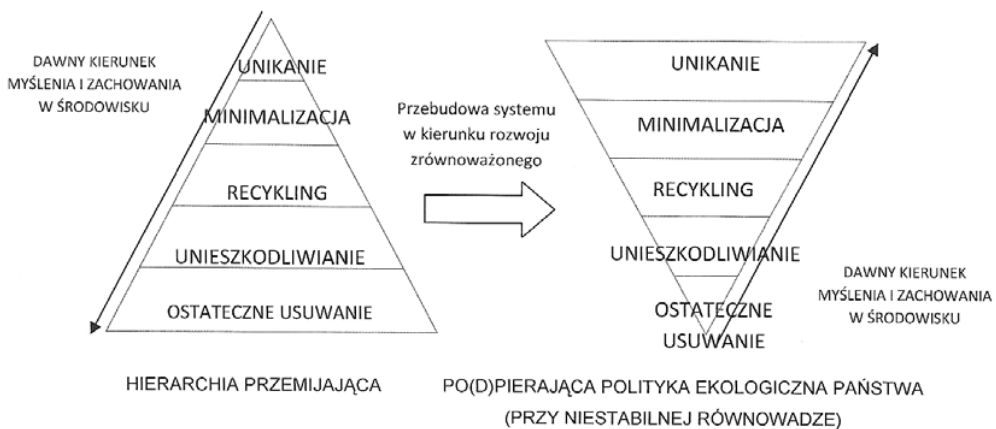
DAWNY KIERUNEK MYŚLENIA I ZACHOWANIA W ŚRODOWISKU

UNIKANIE

MINIMALIZACJA

RECYKLING

UNIESZKODLIWIANIE

OSTATECZNE USUWANIE

Przebudowa systemu w kierunku rozwoju zrównoważonego

UNIKANIE

MINIMALIZACJA

RECYKLING

UNIESZKODLIWIANIE

OSTATECZNE USUWANIE

DAWNY KIERUNEK MYŚLENIA I ZACHOWANIA W ŚRODOWISKU

HIERARCHIA PRZEMIJAJĄCA

PO(D)PIERAJĄCA POLITYKA EKOLOGICZNA PAŃSTWA (PRZY NIESTABILNEJ RÓWNOWADZE)